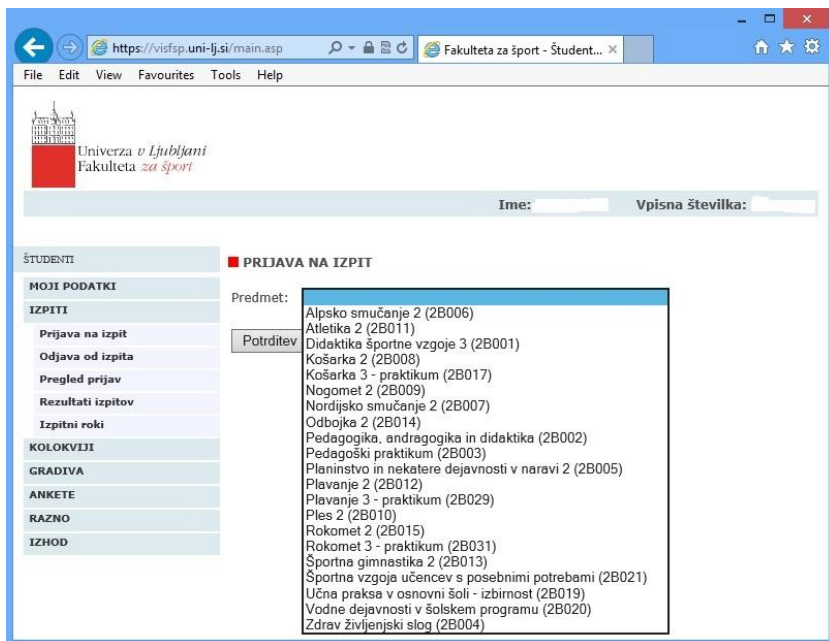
https://visfsp.uni-lj.si/main.asp

Fakulteta za šport - Student... ×

File Edit View Favourites Tools Help

Univerza v Ljubljani
Fakulteta za šport

Ime: Vpisna številka:

ŠTUDENTI
MOJI PODATKI
IZPITI
Prijava na izpit
Odjava od izpita
Pregled prijav
Rezultati izpitov
Izpitni roki
KOLOKVIJI
GRADIVA
ANKETE
RAZNO
IZHOD

PRIJAVA NA IZPIT

Predmet:

Potrditev

Alpsko smučanje 2 (2B006)
Atletika 2 (2B011)
Didaktika športne vzgoje 3 (2B001)
Košarka 2 (2B008)
Košarka 3 - praktikum (2B017)
Nogomet 2 (2B009)
Nordijsko smučanje 2 (2B007)
Odbojka 2 (2B014)
Pedagogika, andragogika in didaktika (2B002)
Pedagoški praktikum (2B003)
Planinstvo in nekatere dejavnosti v naravi 2 (2B005)
Plavanje 2 (2B012)
Plavanje 3 - praktikum (2B029)
Ples 2 (2B010)
Rokomet 2 (2B015)
Rokomet 3 - praktikum (2B031)
Športna gimnastika 2 (2B013)
Športna vzgoja učencev s posebnimi potrebami (2B021)
Učna praksa v osnovni šoli - izbirnost (2B019)
Vodne dejavnosti v šolskem programu (2B020)
Zdrav življenjski slog (2B004)